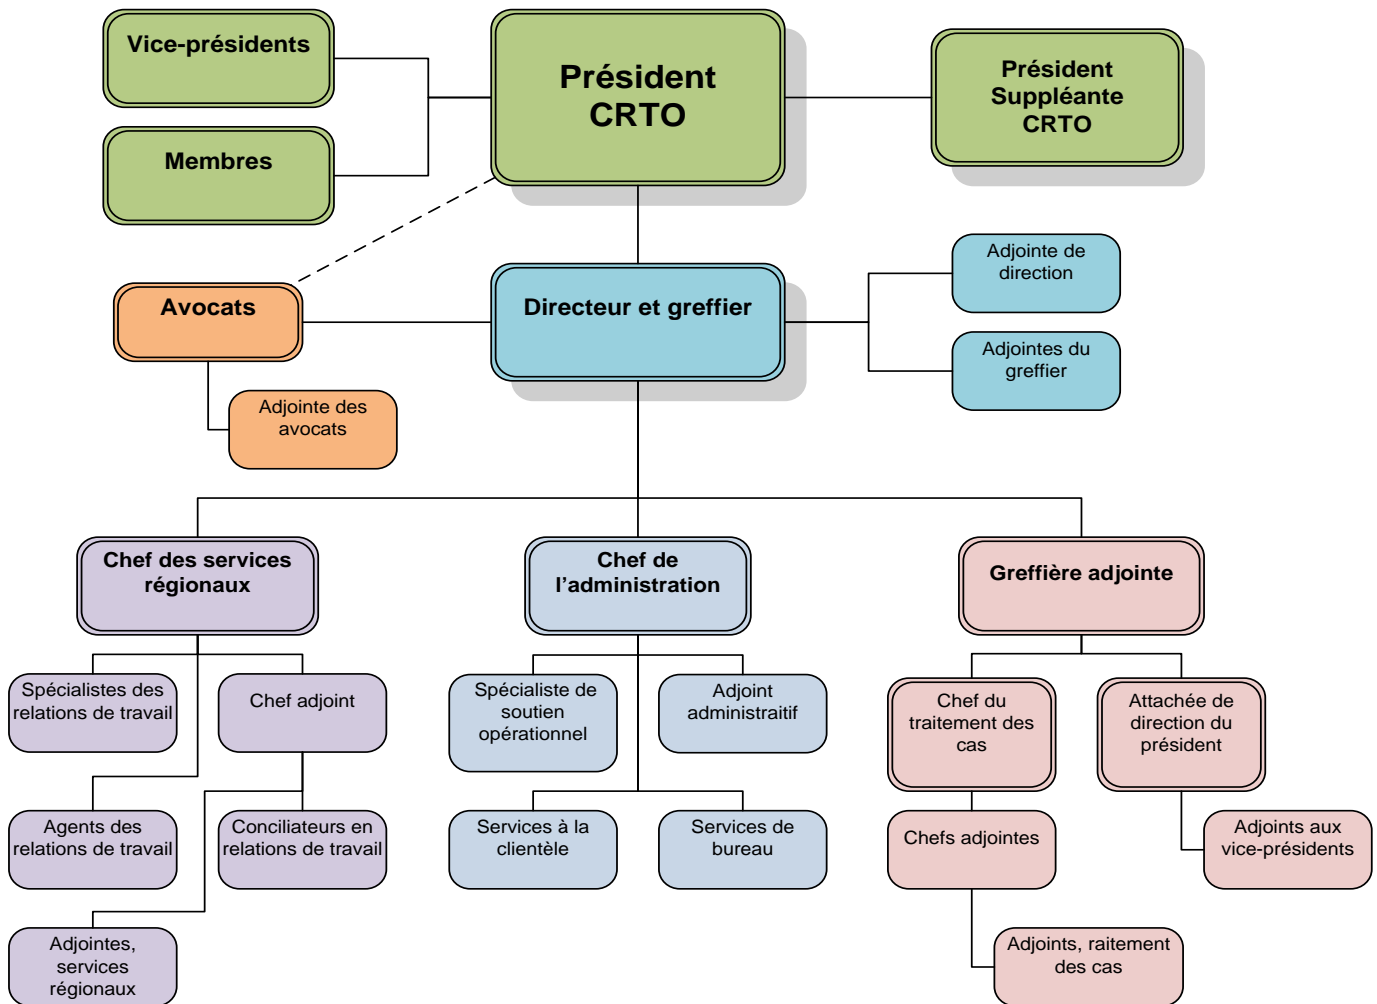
Vice-présidents

Membres

Président CRTO

Président Suppléante CRTO

Adjointe de direction

Adjointes du greffier

Avocats

Directeur et greffier

Adjointe des avocats

Chef des services régionaux

Chef de l'administration

Greffière adjointe

Spécialistes des relations de travail

Chef adjoint

Spécialiste de soutien opérationnel

Adjoint administraitif

Chef du traitement des cas

Attachée de direction du président

Agents des relations de travail

Conciliateurs en relations de travail

Services à la clientèle

Services de bureau

Chefs adjointes

Adjoints aux vice-présidents

Adjointes, services régionaux

Adjoints, raitement des cas